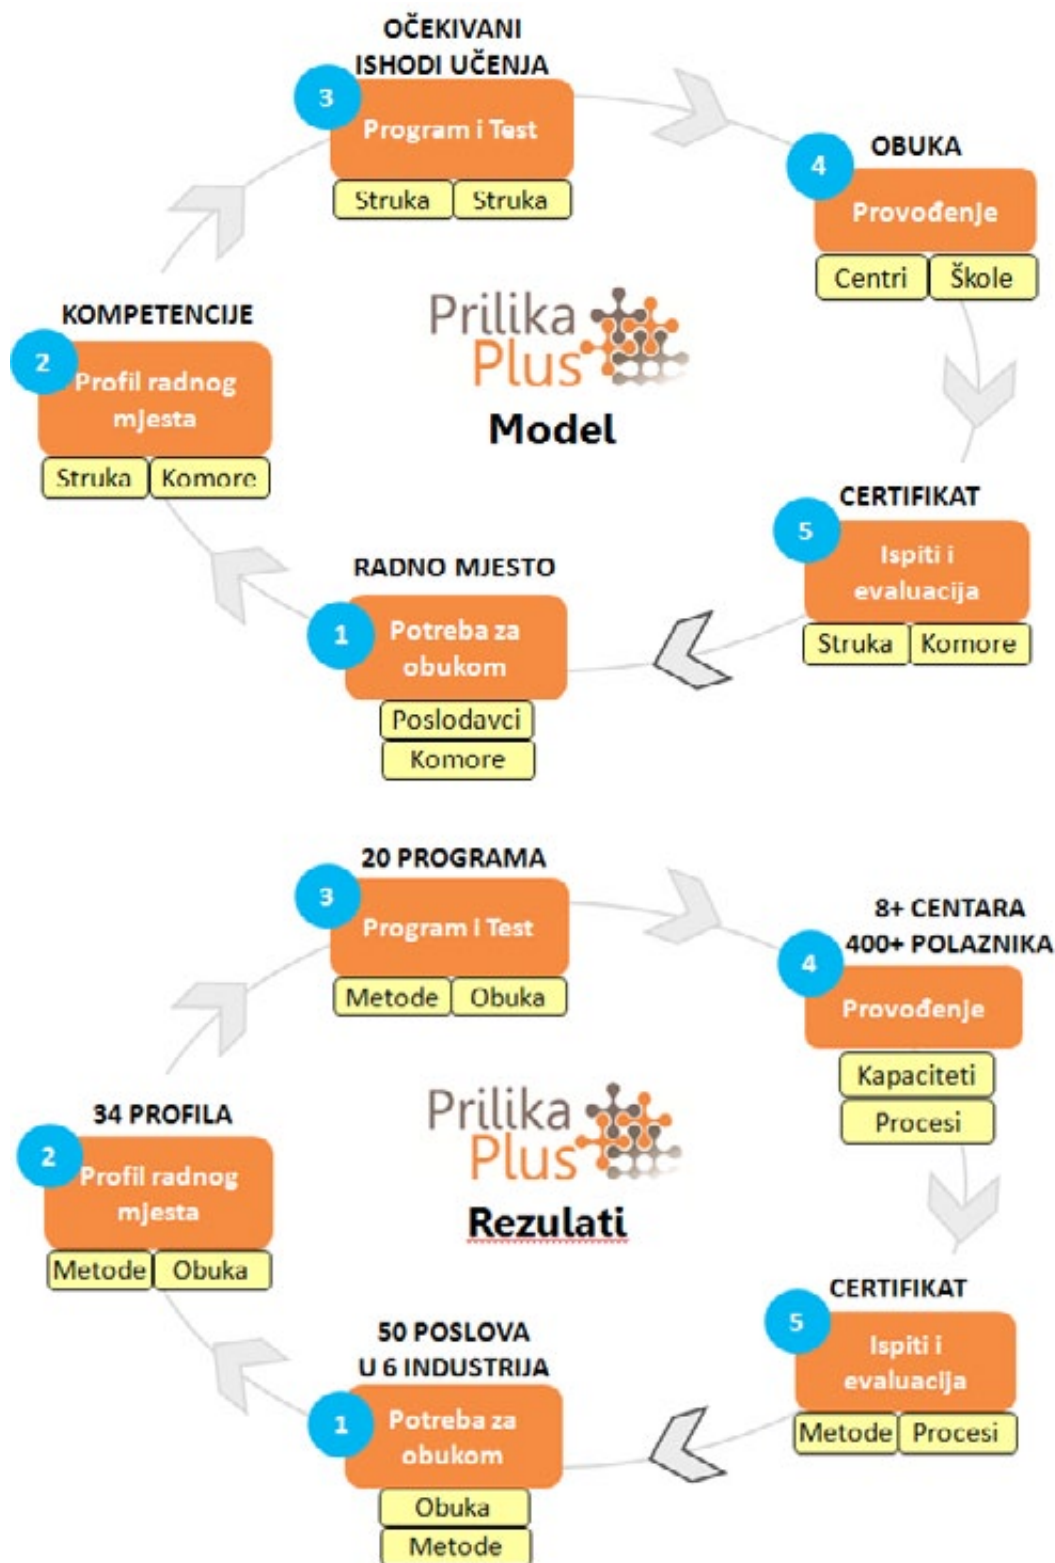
OČEKIVANI ISHODI UČENJA
3
Program i Test
Struka | Struka

4
OBUKA
Provođenje
Centri | Škole

KOMPETENCIJE
2
Profil radnog mjesta
Struka | Komore

Prilika Plus
Model

CERTIFIKAT
5
Ispiti i evaluacija
Struka | Komore

RADNO MJESTO
1
Potreba za obukom
Poslodavci
Komore

20 PROGRAMA
3
Program i Test
Metode | Obuka

8+ CENTARA
400+ POLAZNIKA
4
Provođenje
Kapaciteti
Procesi

34 PROFILA
2
Profil radnog mjesta
Metode | Obuka

Prilika Plus
Rezulati

CERTIFIKAT
5
Ispiti i evaluacija
Metode | Procesi

50 POSLOVA
U 6 INDUSTRIJA
1
Potreba za obukom
Obuka
Metode